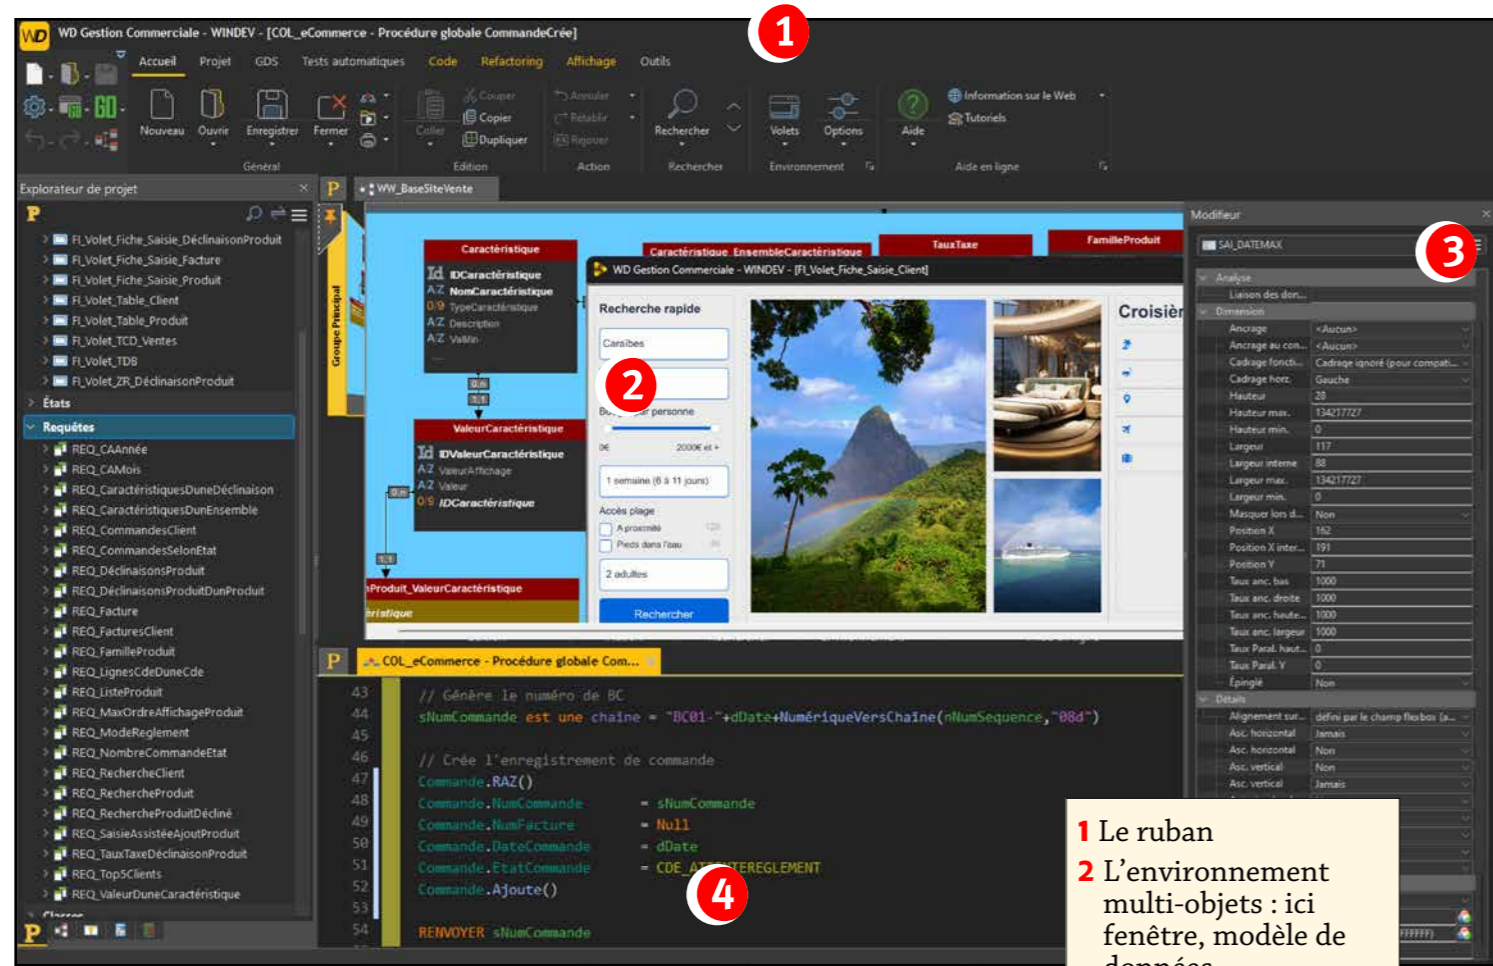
WD Gestion Commerciale - WINDEV - [COL_eCommerce - Procédure globale CommandeCréé]

1

Accueil Projet GDS Tests automatiques Code Refactoring Affichage Outils

Nouveau Ouvrir Enregistrer Fermer Coller Couper Copier Dupliquer Annuler Rétablir Rejouer Rechercher Volets Options Aide Information sur le Web Tutoriels

Général Edition Action Rechercher Environnement Aide en ligne

Explorateur de projet

FI_Volet_Fiche_Saisie_DéclinaisonProduit
FI_Volet_Fiche_Saisie_Facture
FI_Volet_Fiche_Saisie_Produit
FI_Volet_Table_Client
FI_Volet_Table_Produit
FI_Volet_TCD_Ventes
FI_Volet_TDB
FI_Volet_ZR_DéclinaisonProduit
États
Requêtes
REQ_CAAnnée
REQ_CAMois
REQ_CaractéristiquesDuneDéclinaison
REQ_CaractéristiquesDunEnsemble
REQ_CommandesClient
REQ_CommandesSelonEtat
REQ_DéclinaisonsProduit
REQ_DéclinaisonsProduitDunProduit
REQ_Facture
REQ_FacturesClient
REQ_FamilleProduit
REQ_LignesCdeDuneCde
REQ_ListeProduit
REQ_MaxOrdreAffichageProduit
REQ_ModeReglement
REQ_NombreCommandeEtat
REQ_RechercheClient
REQ_RechercheProduit
REQ_RechercheProduitDécliné
REQ_SaisieAssistéeAjoutProduit
REQ_TauxTaxeDéclinaisonProduit
REQ_Top5Clients
REQ_ValeurDuneCaractéristique

WW_BaseSiteVente

Groupe Principal

Caractéristique
IDCaractéristique
NomCaractéristique
TypeCaractéristique
Description
ValBin

Caractéristique_EnsembleCaractéristique
TauxTaxe
FamilleProduit

ValeurCaractéristique
IDValeurCaractéristique
ValeurAffichage
Valeur
IDCaractéristique

Produit_ValeurCaractéristique

WD Gestion Commerciale - WINDEV - [FI_Volet_Fiche_Saisie_Client]

Recherche rapide
Caraïbes
2
Bu... par personne
0€ 2000€ et +
1 semaine (6 à 11 jours)
Accès plage
A proximité
Pieds dans l'eau
2 adultes
Rechercher

Croisièr

COL_eCommerce - Procédure globale Com...

43 // Génère le numéro de BC
44 sNumCommande est une chaîne = "BC01-"+dDate+NumériqueVersChaîne(nNumSequence,"08d")
45
46 // Crée l'enregistrement de commande
47 Commande.RAZ()
48 Commande.NumCommande = sNumCommande
49 Commande.NumFacture = Null
50 Commande.DateCommande = dDate
51 Commande.EtatCommande = CDE_ATTENTEREGLEMENT
52 Commande.Ajoute()
53
54 RENVOYER sNumCommande

4

Modifieur
SAI_DATEMAX
3
Analyse
Liaison des don...
Dimension
Ancrage <Aucun>
Ancrage au con... <Aucun>
Cadrage foncti... Cadrage ignoré (pour compati...
Cadrage horz. Gauche
Hauteur 28
Hauteur max. 134217727
Hauteur min. 0
Largeur 117
Largeur interne 88
Largeur max. 134217727
Largeur min. 0
Masquer lors d... Non
Position X 162
Position X inter... 191
Position Y 71
Taux anc. bas 1000
Taux anc. droite 1000
Taux anc. haute... 1000
Taux anc. largeur 1000
Taux Paral. haut... 0
Taux Paral. Y 0
Épinglé Non
Détails
Alignement sur... défini par le champ flexbox (a...
Asc. horizontal Jamais
Asc. horizontal Non
Asc. vertical Non
Asc. vertical Jamais

1 Le ruban
2 L'environnement multi-objets : ici fenêtre, modèle de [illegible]